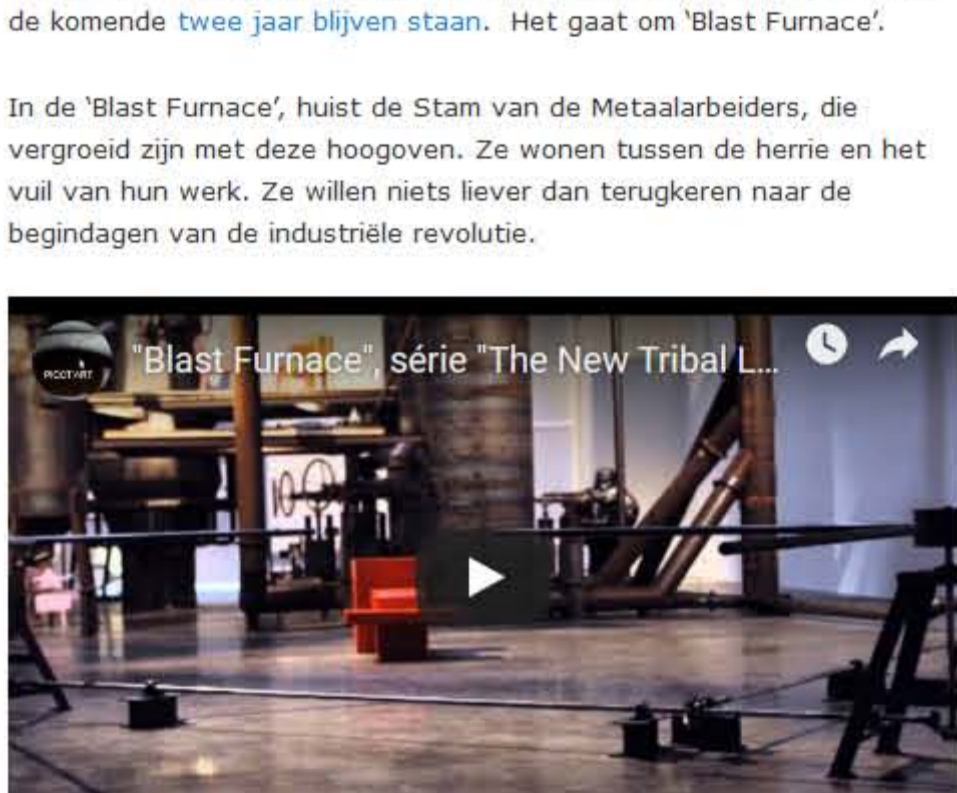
de komende twee jaar blijven staan. Het gaat om 'Blast Furnace'.

In de 'Blast Furnace', huist de Stam van de Metaalarbeiders, die vergroeid zijn met deze hoogoven. Ze wonen tussen de herrie en het vuil van hun werk. Ze willen niets liever dan terugkeren naar de begindagen van de industriële revolutie.

PICOTART

"Blast Furnace", série "The New Tribal L...